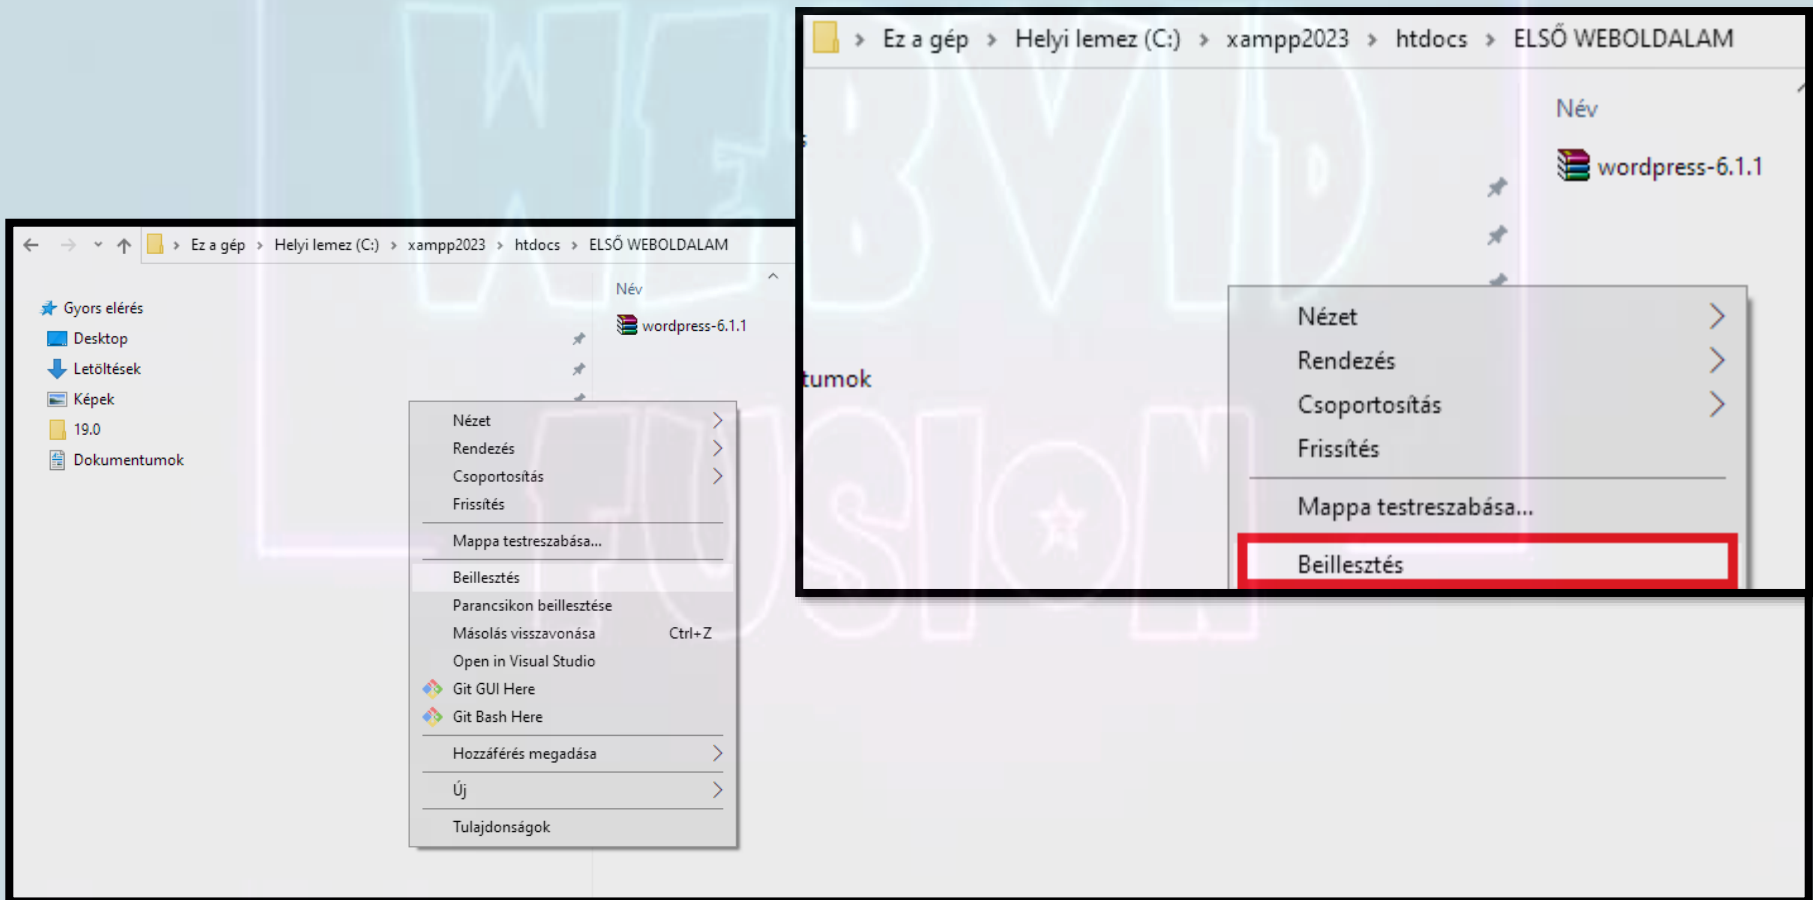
Ez a gép > Helyi lemez (C:) > xampp2023 > htdocs > ELSŐ WEBOLDALAM

Név

wordpress-6.1.1

Gyors elérés
Desktop
Letöltések
Képek
19.0
Dokumentumok

Nézet
Rendezés
Csoportosítás
Frissítés
Mappa testreszabása...
Beillesztés
Parancsikon beillesztése
Másolás visszavonása Ctrl+Z
Open in Visual Studio
Git GUI Here
Git Bash Here
Hozzáférés megadása
Új
Tulajdonságok

Ez a gép > Helyi lemez (C:) > xampp2023 > htdocs > ELSŐ WEBOLDALAM

Név

wordpress-6.1.1

tumok

Nézet
Rendezés
Csoportosítás
Frissítés
Mappa testreszabása...
Beillesztés